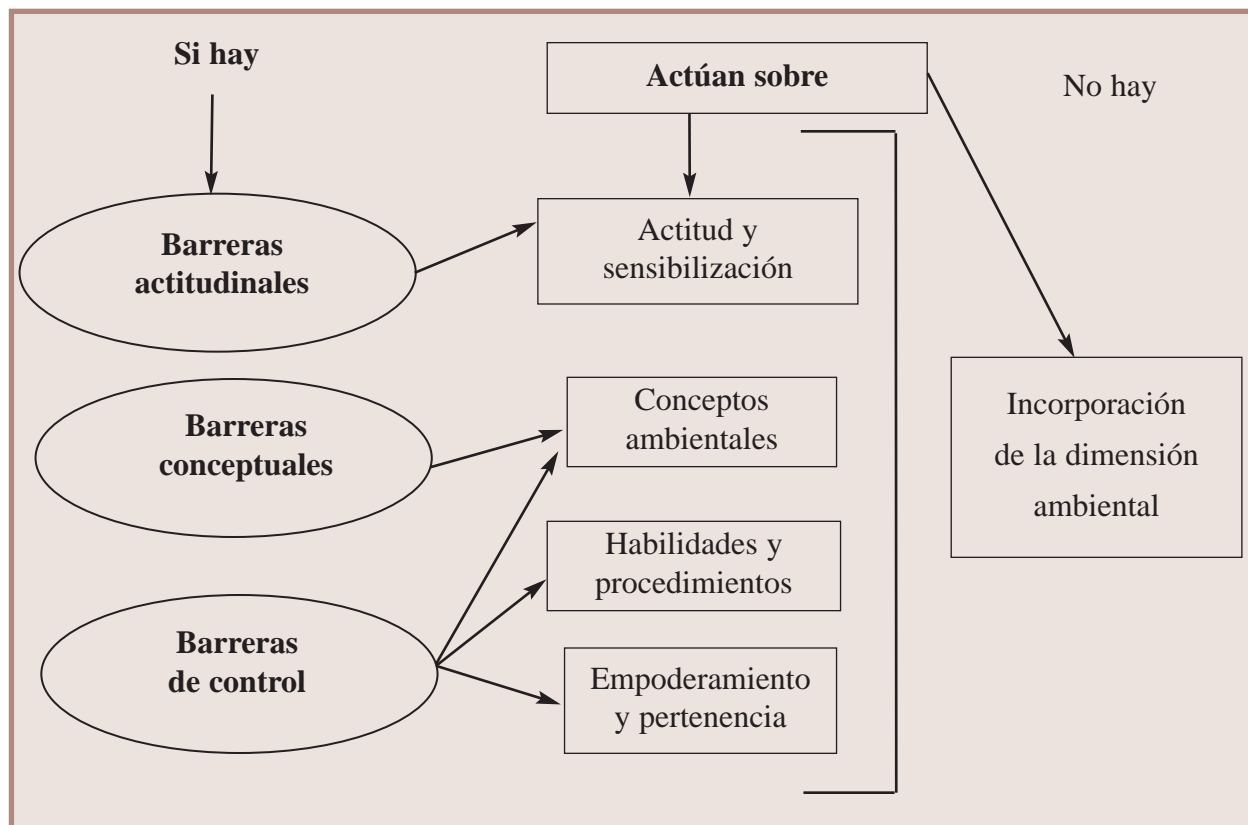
Si hay

Actúan sobre

No hay

Barreras actitudinales

Actitud y sensibilización

Barreras conceptuales

Conceptos ambientales

Habilidades y procedimientos

Barreras de control

Empoderamiento y pertenencia

Incorporación de la dimensión ambiental